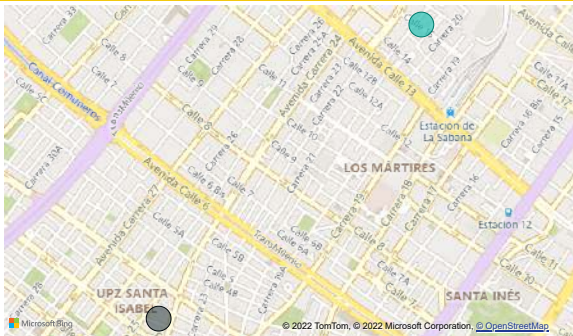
Carrera 39
Calle 8
Canal Comuneros
Calle 6A
Carrera 30A
Carrera 28
Carrera 27
Calle 10
Calle 9
Calle 8
Carrera 26
Avenida Carrera 24
Carrera 22
Carrera 21
Carrera 20
Calle 13
Calle 12B
Calle 12A
Calle 12
Avenida Calle 13
Calle 14
Carrera 20
Avenida Calle
Carrera 19
Calle 17A
Calle 16 Bis
Carrera 16 Bis
Estación de La Sabana
Calle 12
LOS MÁRTIRES
Carrera 18
Carrera 16
Calle 7
Calle 6 Bis
Avenida Calle 6
Calle 5A
Calle 6
Calle 5B
Calle 4B
Calle 9B
Calle 8
TransMilenio
Carrera 19
Calle 7A
Calle 7
Estación 12
Calle 11
Calle 10
SANTA INÉS
UPZ SANTA ISABEL
Carrera 25
Microsoft Bing
© 2022 TomTom, © 2022 Microsoft Corporation, © OpenStreetMap